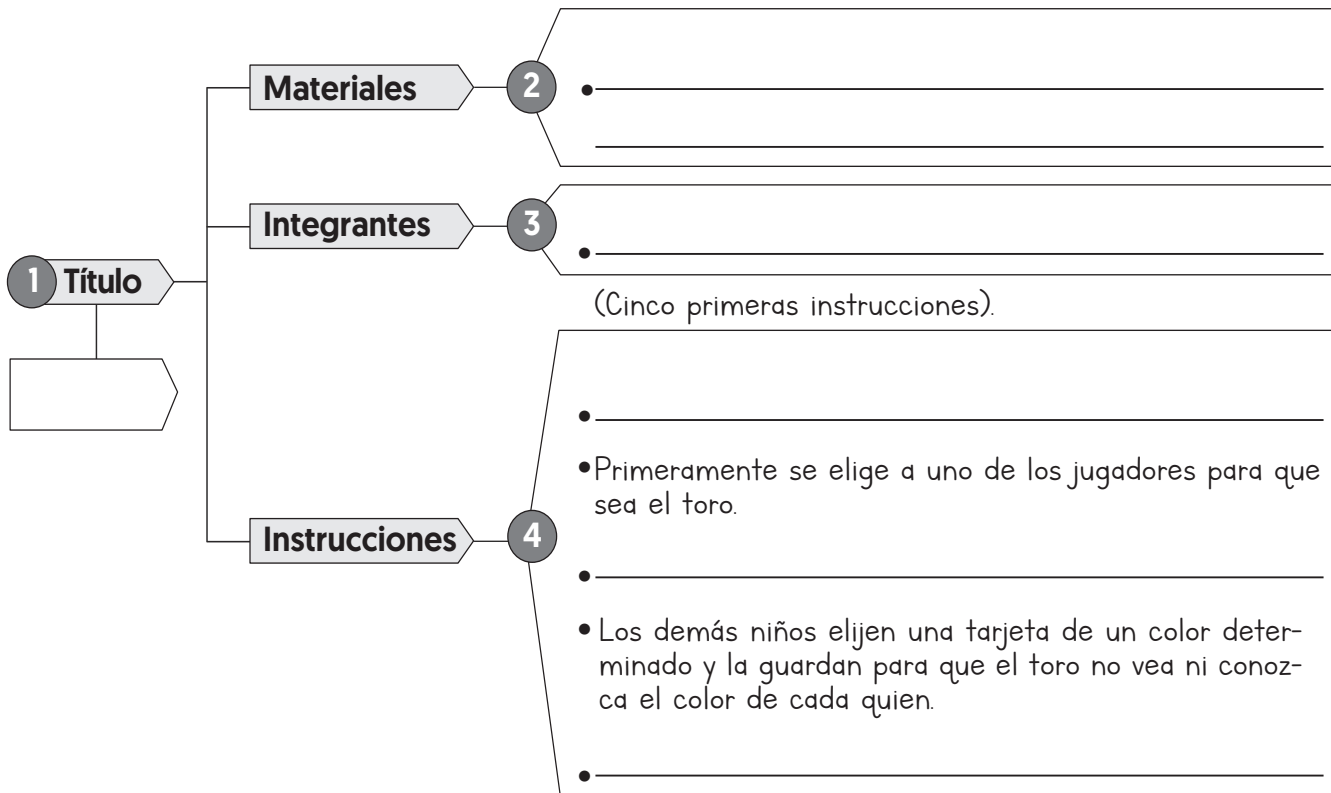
Materiales 2 •

Integrantes 3 •

1 Título

(Cinco primeras instrucciones).

•

•Primeramente se elige a uno de los jugadores para que sea el toro.

Instrucciones 4

•

• Los demás niños elijen una tarjeta de un color determinado y la guardan para que el toro no vea ni conozca el color de cada quien.

•